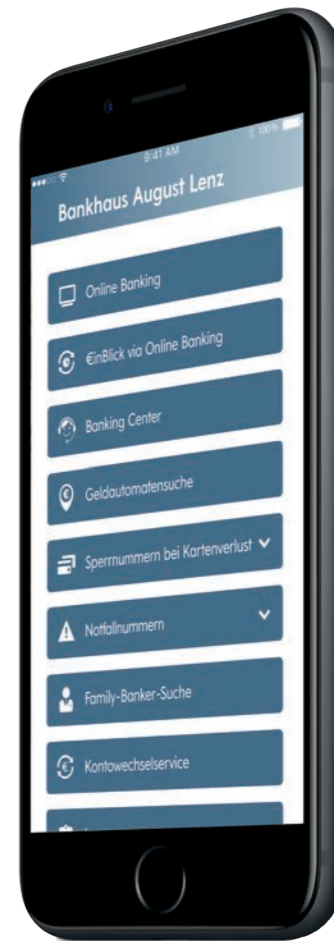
9:41 AM

100%

Bankhaus August Lenz

Online Banking

€inBlick via Online Banking

Banking Center

Geldautomatensuche

Sperrnummern bei Kartenverlust

Notfallnummern

Family-Banker-Suche

Kontowechselservice